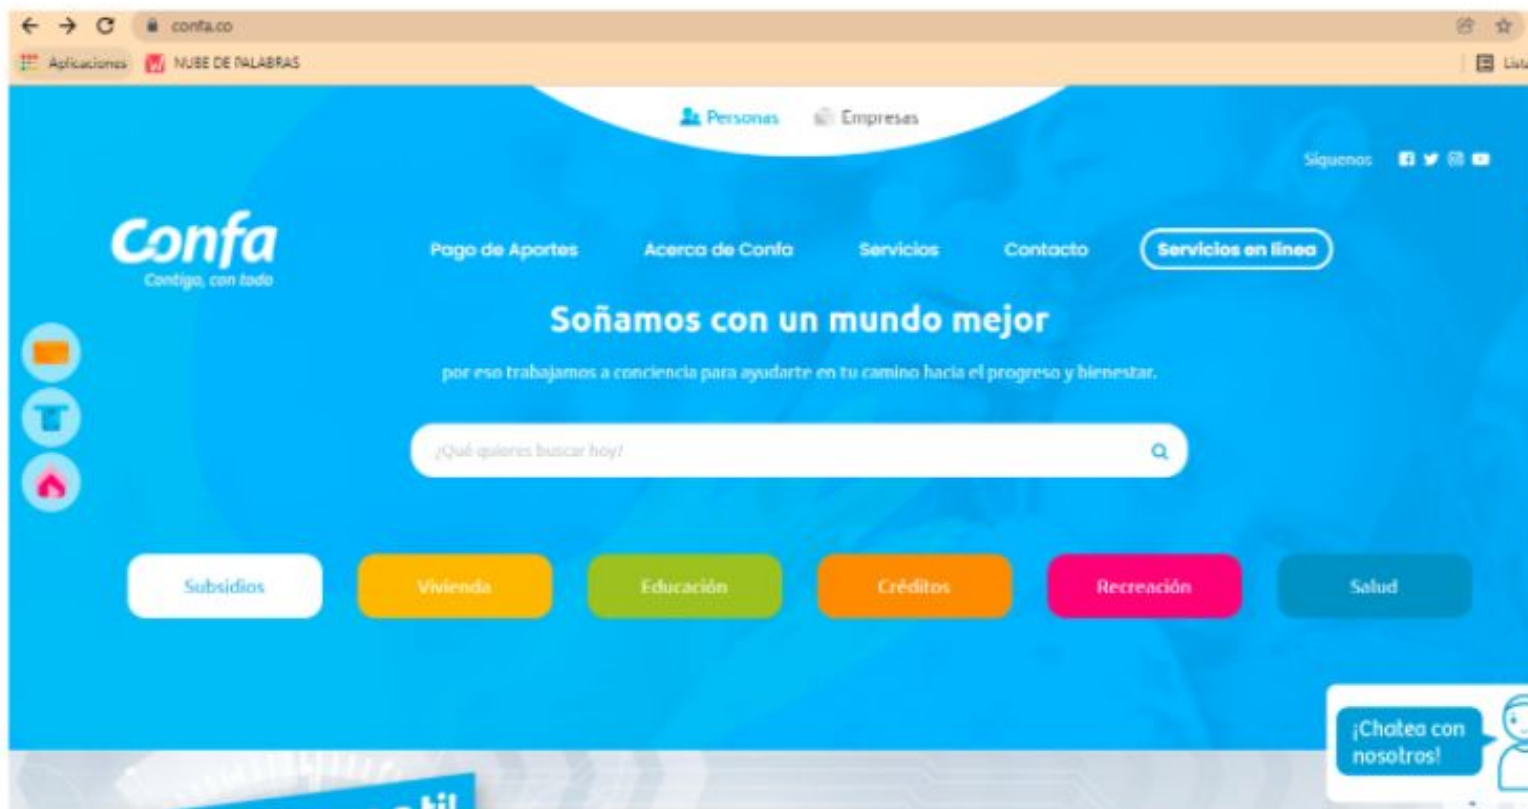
confa.co

Aplicaciones NUBE DE PALABRAS

Lista

Personas Empresas

Síguenos

Confa
Contigo, con todo

Pago de Aportes Acerca de Confa Servicios Contacto Servicios en línea

Soñamos con un mundo mejor

por eso trabajamos a conciencia para ayudarte en tu camino hacia el progreso y bienestar.

¿Qué quieres buscar hoy?

Subsidios Vivienda Educación Créditos Recreación Salud

¡Chatea con nosotros!

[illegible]